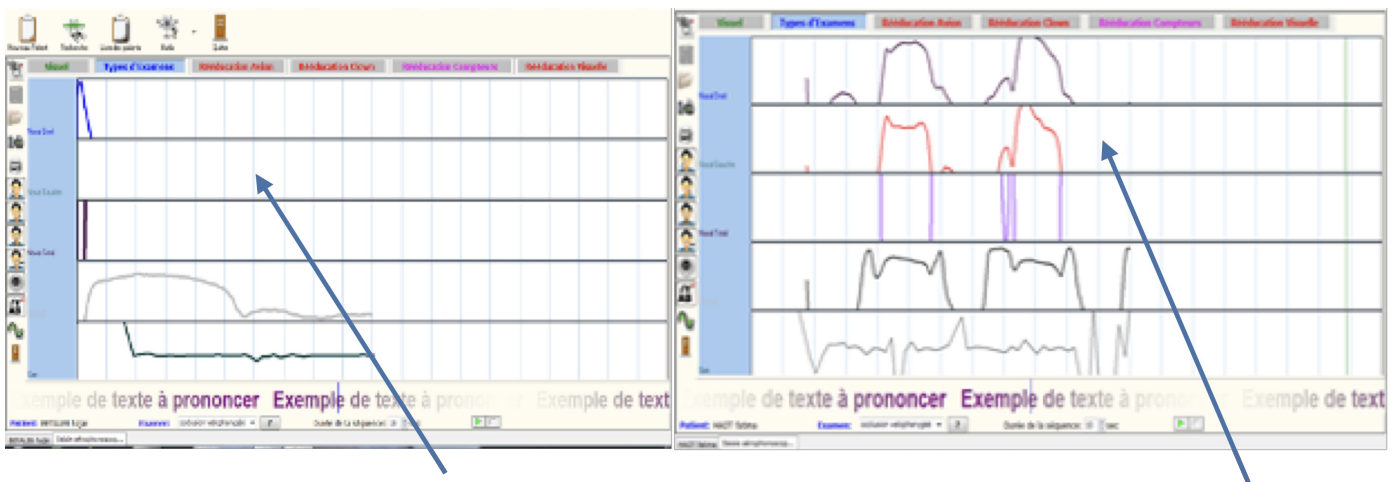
Nouveau Patient Recherche Liste des patients Outils Quitter

Visuel Types d'Examens Rééducation Avion Rééducation Clown Rééducation Compteurs Rééducation Visuelle

Nasal Droit

Nasal Gauche

Nasal Total

Son

xemple de texte à prononcer Exemple de texte à prononc Exemple de text

Patient: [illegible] Examen: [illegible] Durée de la séquence: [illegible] sec

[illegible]

Visuel Types d'Examens Rééducation Avion Rééducation Clown Rééducation Compteurs Rééducation Visuelle

Nasal Droit

Nasal Gauche

Nasal Total

Son

xemple de texte à prononcer Exemple de texte à prononcer Exemple de text

Patient: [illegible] Examen: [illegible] Durée de la séquence: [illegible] sec

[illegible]